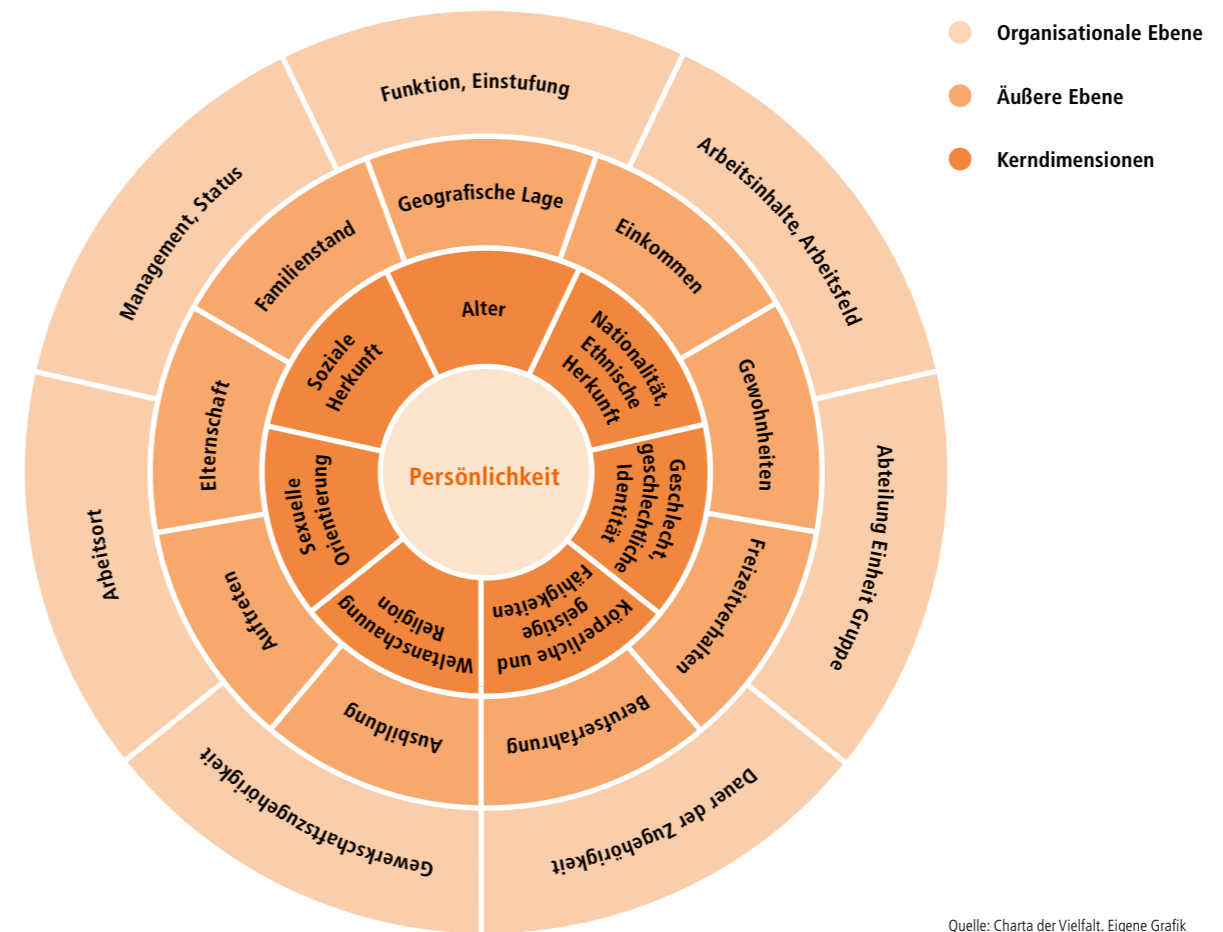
Organisationale Ebene

Äußere Ebene

Kerndimensionen

Funktion, Einstufung

Arbeitsinhalte, Arbeitsfeld

Abteilung Einheit Gruppe

Dauer der Zugehörigkeit

Gewerkschaftszugehörigkeit

Arbeitsort

Management, Status

Geografische Lage

Einkommen

Gewohnheiten

Freizeitverhalten

Berufserfahrung

Ausbildung

Auftreten

Elternschaft

Familienstand

Alter

Nationalität, Ethnische Herkunft

Geschlecht, geschlechtliche Identität

Körperliche und geistige Fähigkeiten

Weltanschauung Religion

Sexuelle Orientierung

Soziale Herkunft

Persönlichkeit

Quelle: Charta der Vielfalt. Eigene Grafik